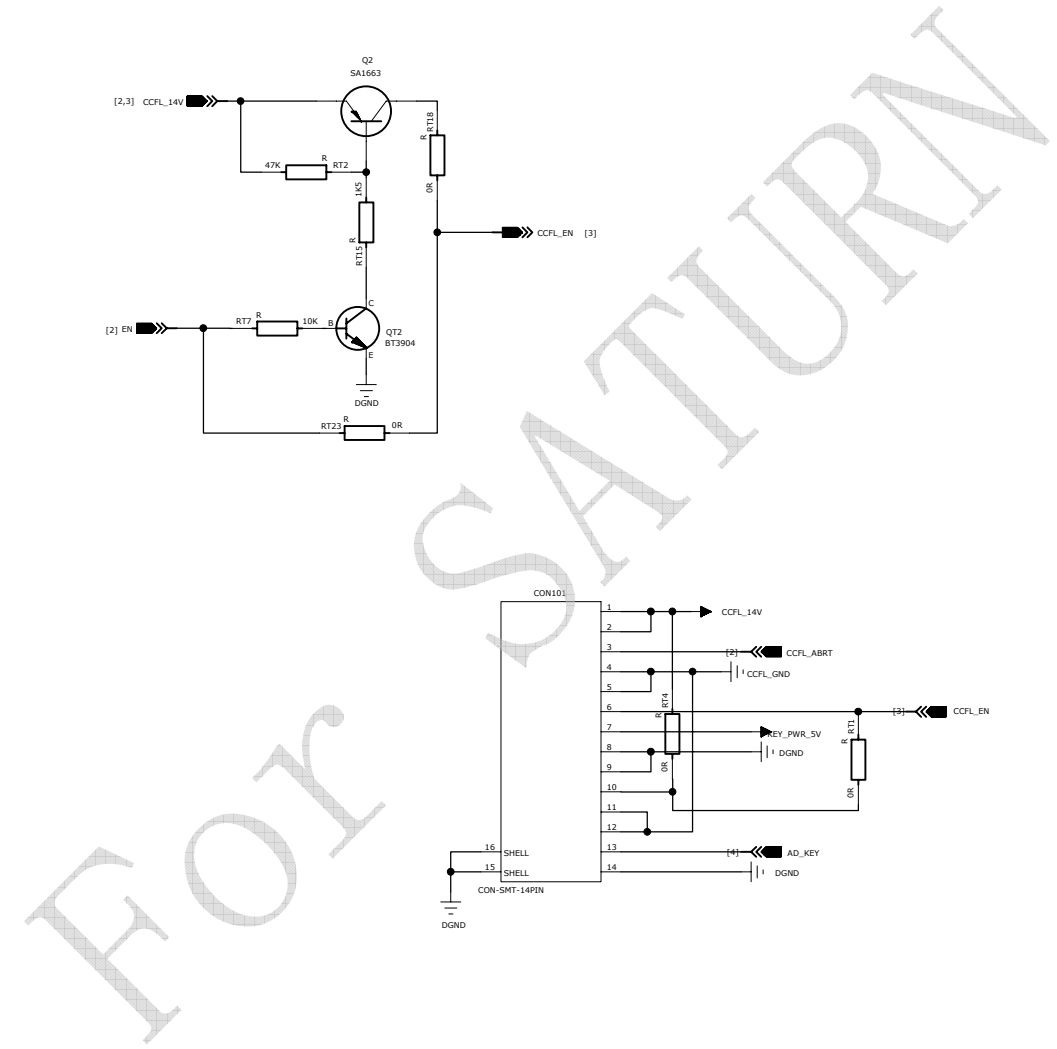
Q2
SA1663

[2,3] CCFL_14V

RT18
R
0R

47K R RT2

1K5
R
RT15

CCFL_EN [3]

C
B
E
QT2
BT3904

[2] EN
RT7 R 10K

DGND

RT23 R 0R

For SATURN

CON101
1
2
3
4
5
6
7
8
9
10
11
12
13
14
16 SHELL
15 SHELL
CON-SMT-14PIN

DGND

CCFL_14V
[2] CCFL_ABRT
CCFL_GND
R
RT4
0R
[3] CCFL_EN
KEY_PWR_5V
DGND
R
RT1
0R
[4] AD_KEY
DGND